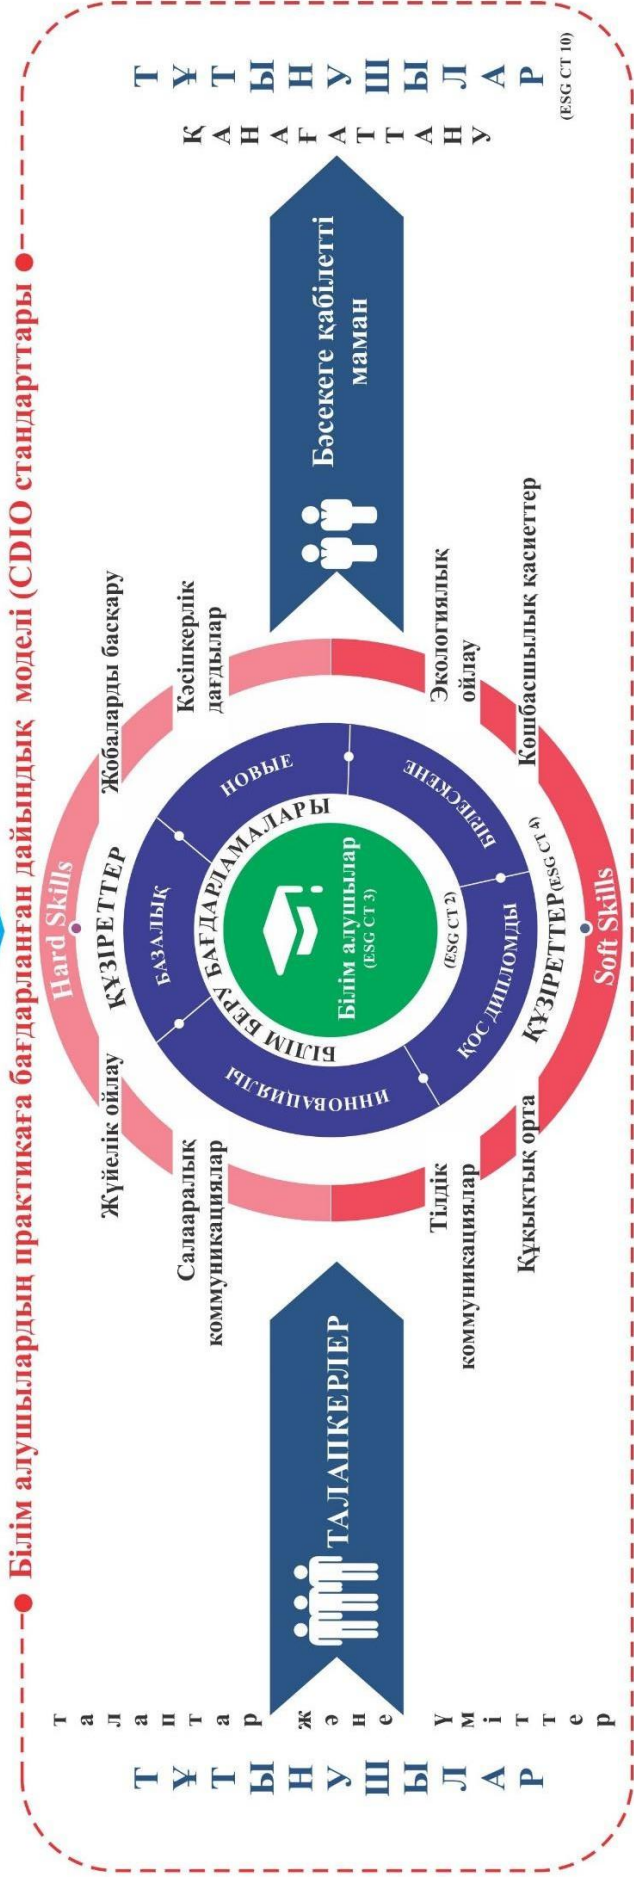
Білім алушылардың практикаға бағдарланған дайындық моделі (CDIO стандарттары)

ТҰТЫНУШЫЛАР

талаптар және үміттер

ТАЛАПКЕРЛЕР

Салааралық коммуникациялар

Жүйелік ойлау

Hard Skills

ҚҰЗІРЕТТЕР

Жобаларды басқару

Кәсіпкерлік дағдылар

Тілдік коммуникациялар

Құқықтық орта

ҚҰЗІРЕТТЕР (ESG СТ 4)

Soft Skills

Көшбасшылық қасиеттер

Экологиялық ойлау

БІЛІМ БЕРУ БАҒДАРЛАМАЛАРЫ

ИННОВАЦИЯЛЫҚ

БАЗАЛЫҚ

НОВЫЕ

БІРІКТЕНЕ

ҚОС ДИПЛОМДЫ

(ESG СТ 2)

Білім алушылар (ESG СТ 3)

Бәсекеге қабілетті маман

ТҰТЫНУШЫЛАР (ESG СТ 10)

қанағаттану